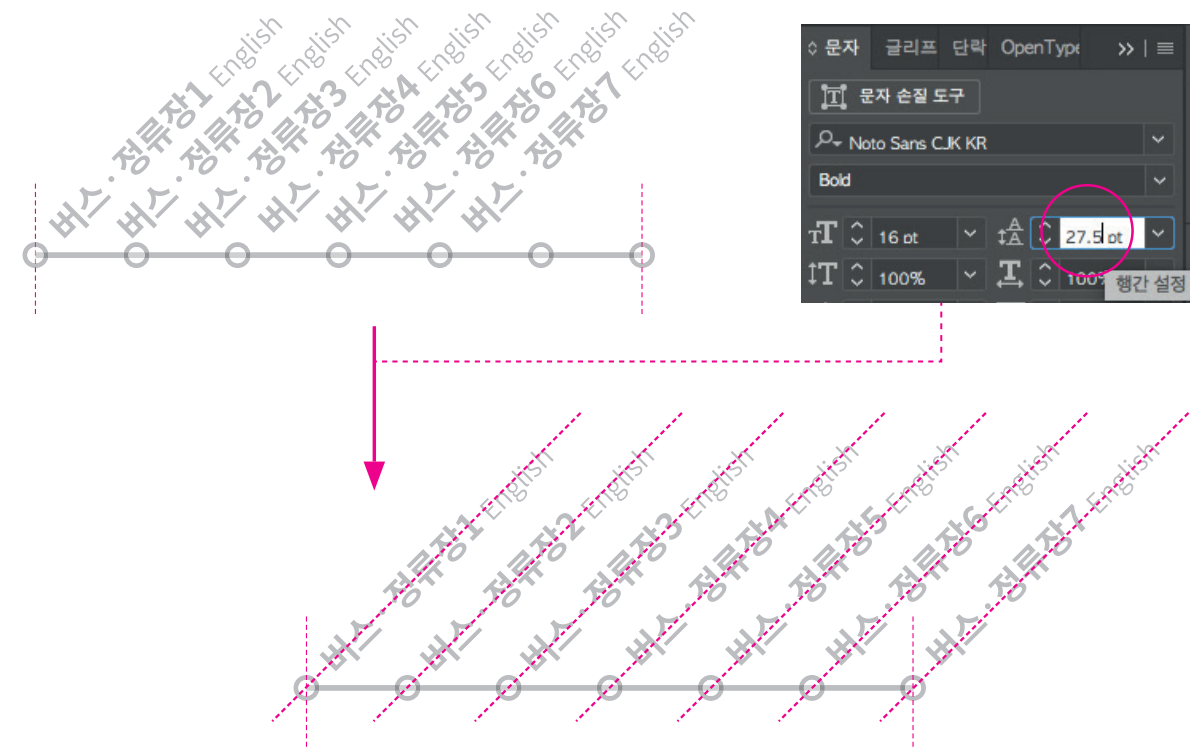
버스 · 정류장1 English
버스 · 정류장2 English
버스 · 정류장3 English
버스 · 정류장4 English
버스 · 정류장5 English
버스 · 정류장6 English
버스 · 정류장7 English

◇ 문자 글리프 단락 OpenType >> | ≡
문자 손질 도구
Noto Sans CJK KR
Bold
16 pt
27.5 pt
100%
100%
행간 설정

버스 · 정류장1 English
버스 · 정류장2 English
버스 · 정류장3 English
버스 · 정류장4 English
버스 · 정류장5 English
버스 · 정류장6 English
버스 · 정류장7 English